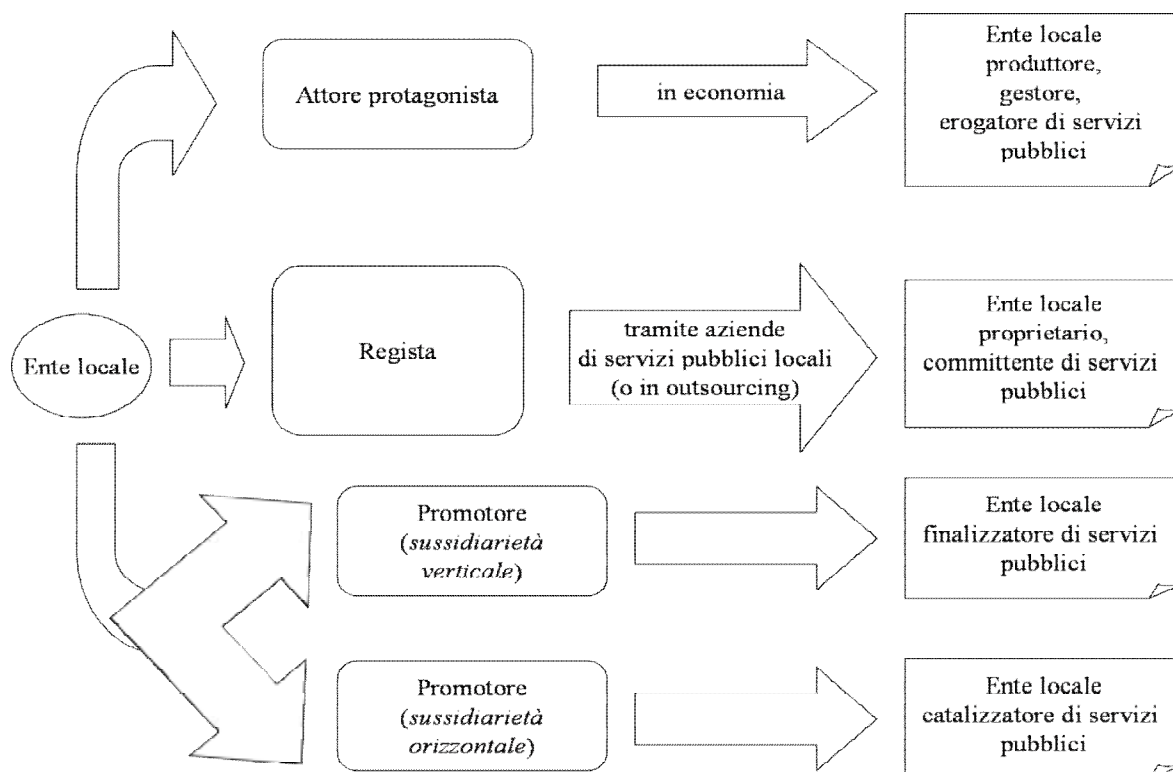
Ente locale

Attore protagonista

in economia

Ente locale produttore, gestore, erogatore di servizi pubblici

Regista

tramite aziende di servizi pubblici locali (o in outsourcing)

Ente locale proprietario, committente di servizi pubblici

Promotore (*sussidiarietà verticale*)

Ente locale finalizzatore di servizi pubblici

Promotore (*sussidiarietà orizzontale*)

Ente locale catalizzatore di servizi pubblici